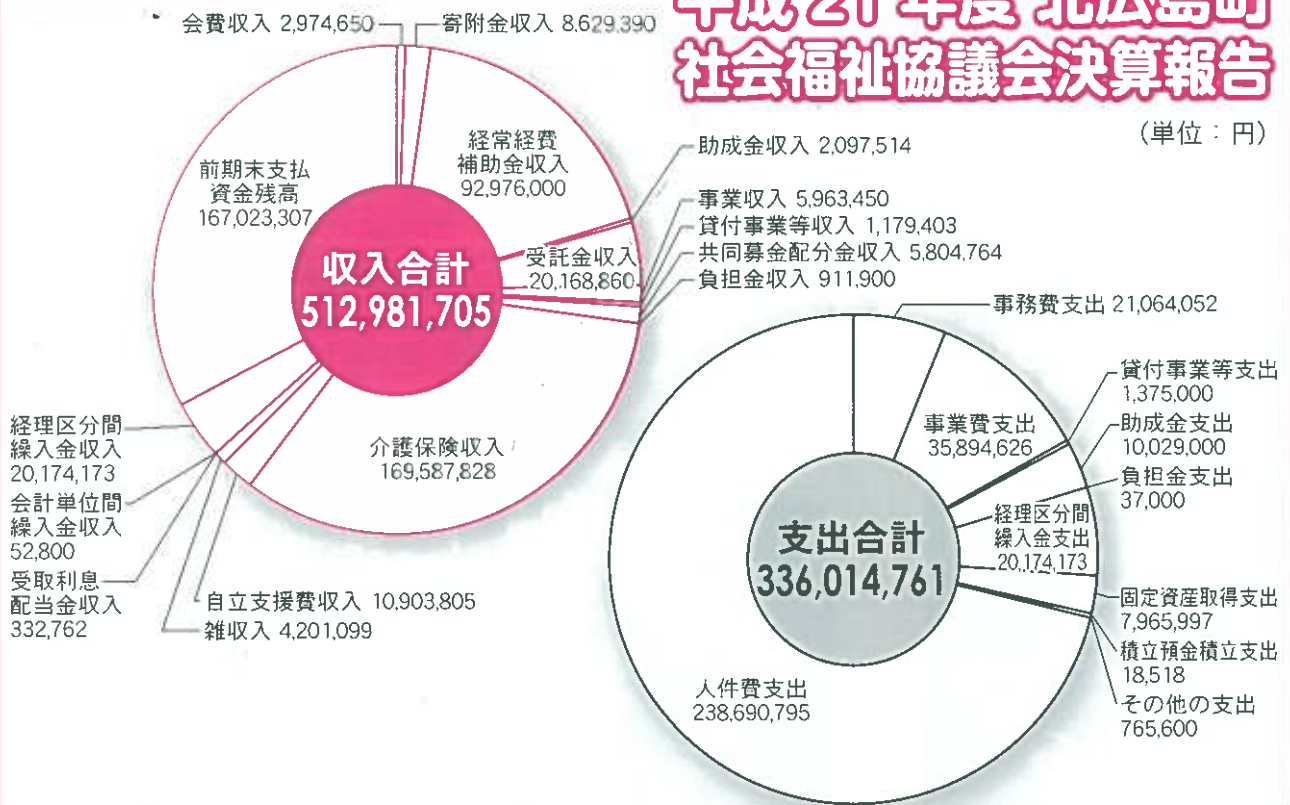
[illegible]
社会福祉協議会決算報告

（単位：円）

会費収入 2,974,650
寄附金収入 8,629,390
経常経費補助金収入 92,976,000
前期末支払資金残高 167,023,307
助成金収入 2,097,514
事業収入 5,963,450
貸付事業等収入 1,179,403
受託金収入 20,168,860
共同募金配分金収入 5,804,764
負担金収入 911,900

収入合計
512,981,705

経理区分間繰入金収入 20,174,173
会計単位間繰入金収入 52,800
受取利息配当金収入 332,762
介護保険収入 169,587,828
自立支援費収入 10,903,805
雑収入 4,201,099

事務費支出 21,064,052
貸付事業等支出 1,375,000
助成金支出 10,029,000
事業費支出 35,894,626
負担金支出 37,000
経理区分間繰入金支出 20,174,173

支出合計
336,014,761

固定資産取得支出 7,965,997
積立預金積立支出 18,518
その他の支出 765,600
人件費支出 238,690,795